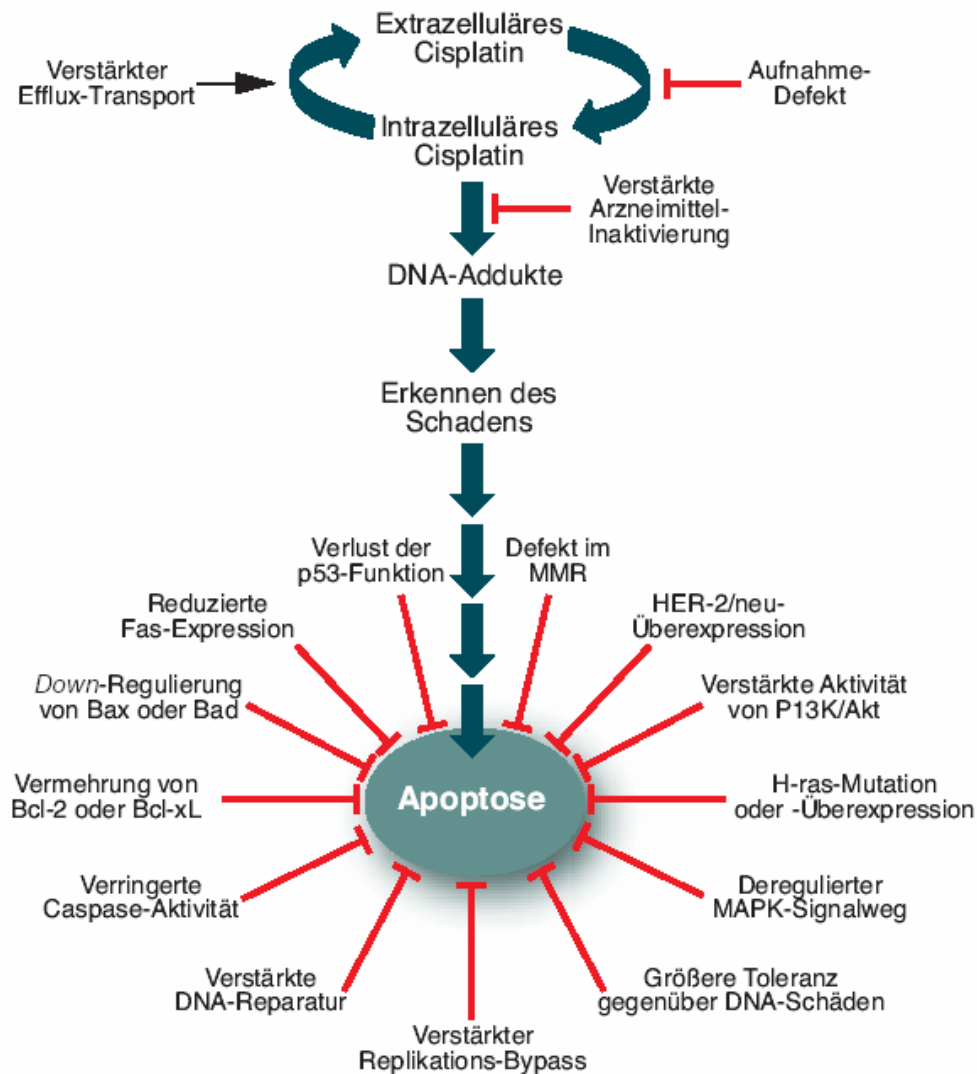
Extrazelluläres Cisplatin

Verstärkter Efflux-Transport

Aufnahme-Defekt

Intrazelluläres Cisplatin

Verstärkte Arzneimittel-Inaktivierung

DNA-Addukte

Erkennen des Schadens

Verlust der p53-Funktion

Defekt im MMR

Reduzierte Fas-Expression

HER-2/neu-Überexpression

Down-Regulierung von Bax oder Bad

Verstärkte Aktivität von P13K/Akt

Vermehrung von Bcl-2 oder Bcl-xL

Apoptose

H-ras-Mutation oder -Überexpression

Verringerte Caspase-Aktivität

Deregulierter MAPK-Signalweg

Verstärkte DNA-Reparatur

Größere Toleranz gegenüber DNA-Schäden

Verstärkter Replikations-Bypass